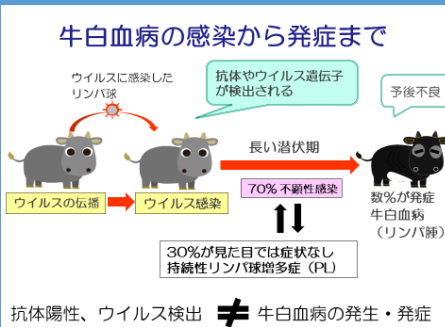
牛白血病の感染から発症まで

ウイルスに感染したリンパ球

抗体やウイルス遺伝子が検出される

予後不良

長い潜伏期

ウイルスの伝播

ウイルス感染

70% 不顕性感染

数%が発症
牛白血病
（リンパ肺

30%が見た目では症状なし
持続性リンパ球増多症（PL）

抗体陽性、ウイルス検出 ≠ 牛白血病の発生・発症